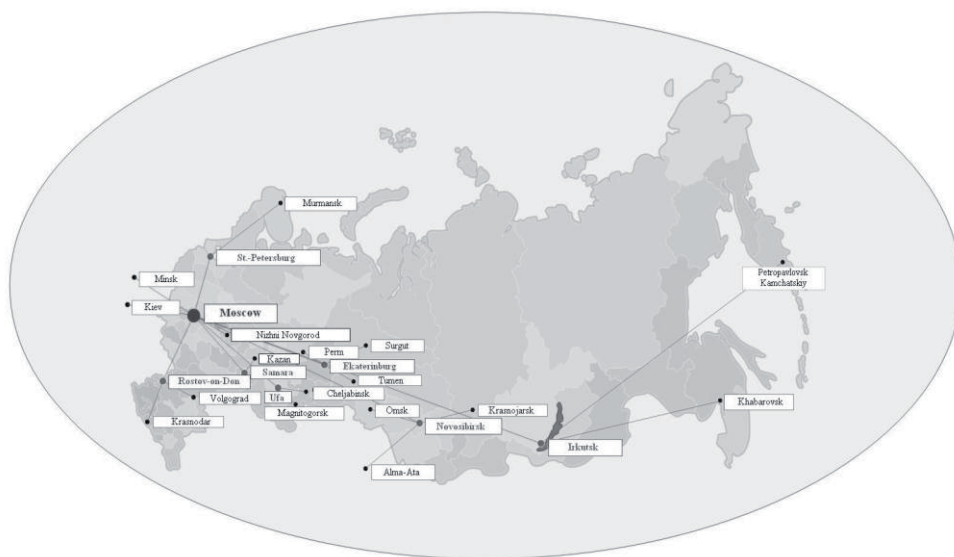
Murmansk
St.-Petersburg
Minsk
Kiev
Moscow
Nizhni Novgorod
Perm
Surgut
Kazan
Samara
Ekaterinburg
Tumen
Rostov-on-Don
Cheljabinsk
Volgograd
Ufa
Magnitogorsk
Omsk
Krasnojarsk
Krasnodar
Novosibirsk
Alma-Ata
Irkutsk
Khabarovsk
Petropavlovsk Kamchatskiy